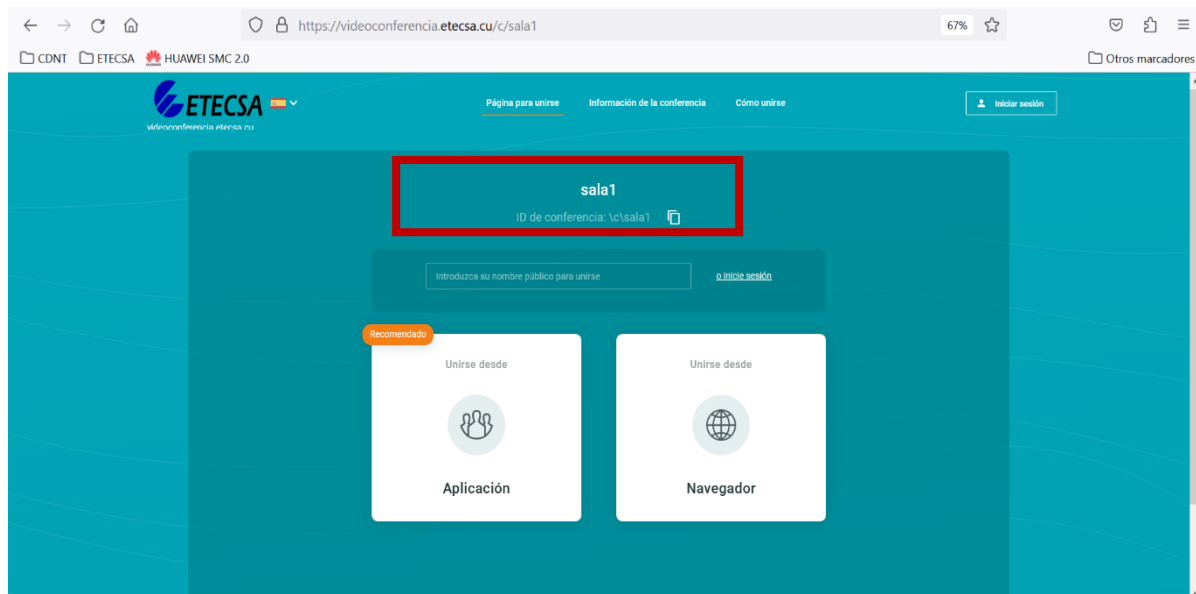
https://videoconferencia.etecsa.cu/c/sala1

67%

CDNT ETECSA HUAWEI SMC 2.0

Otros marcadores

ETECSA
videoconferencia.etecsa.cu

Página para unirse Información de la conferencia Cómo unirse

Iniciar sesión

sala1

ID de conferencia: \c\sala1

Introduzca su nombre público para unirse

o inicie sesión

Recomendado

Unirse desde

Aplicación

Unirse desde

Navegador